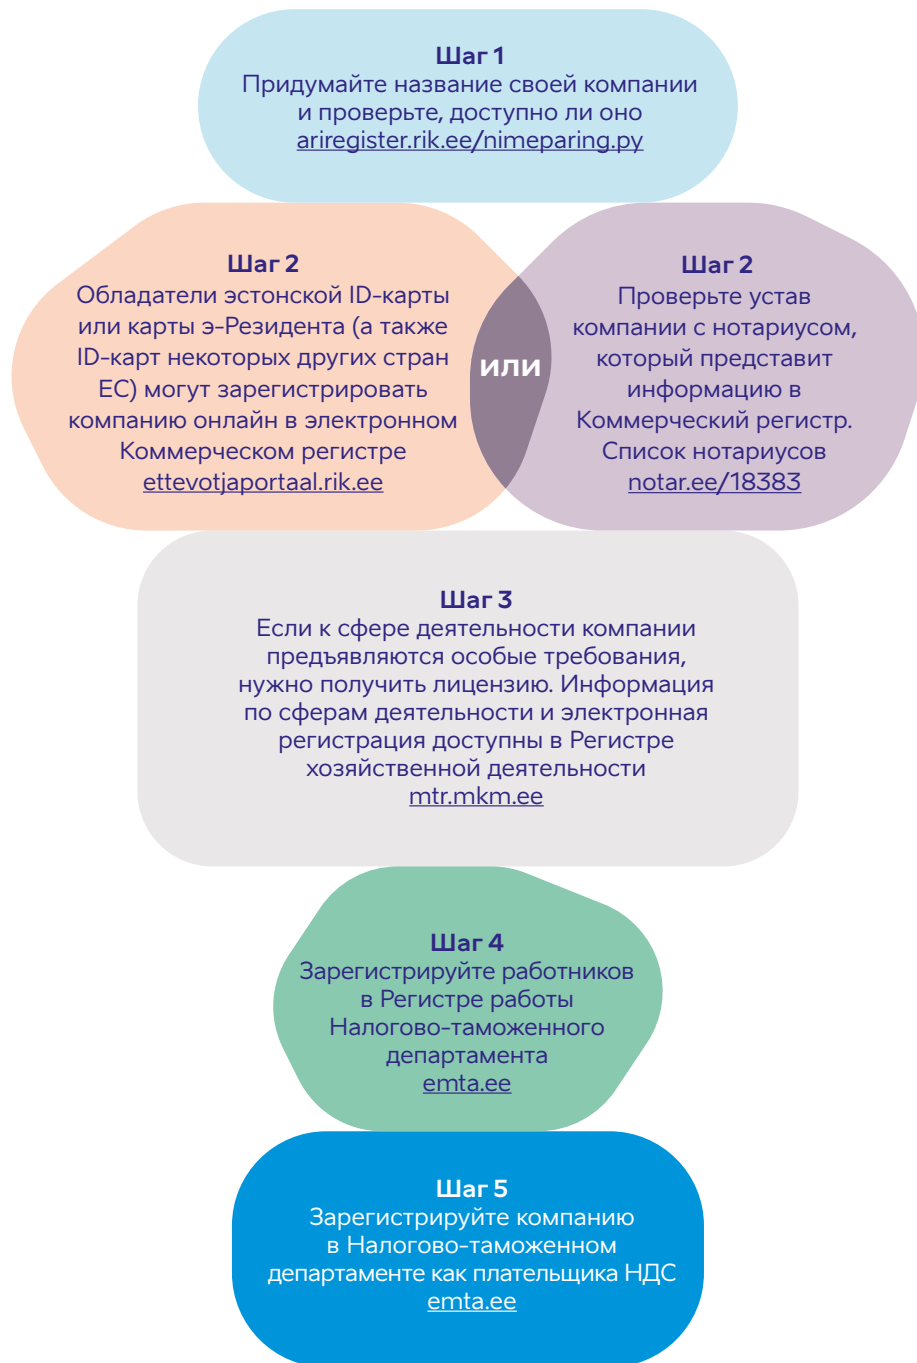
Шаг 1
Придумайте название своей компании и проверьте, доступно ли оно
ariregister.rik.ee/nimeparing.py

Шаг 2
Обладатели эстонской ID-карты или карты э-Резидента (а также ID-карт некоторых других стран ЕС) могут зарегистрировать компанию онлайн в электронном Коммерческом регистре
ettevotjaportaal.rik.ee

или

Шаг 2
Проверьте устав компании с нотариусом, который представит информацию в Коммерческий регистр. Список нотариусов
notar.ee/18383

Шаг 3
Если к сфере деятельности компании предъявляются особые требования, нужно получить лицензию. Информация по сферам деятельности и электронная регистрация доступны в Регистре хозяйственной деятельности
mtr.mkm.ee

Шаг 4
Зарегистрируйте работников в Регистре работы Налогово-таможенного департамента
emta.ee

Шаг 5
Зарегистрируйте компанию в Налогово-таможенном департаменте как плательщика НДС
emta.ee